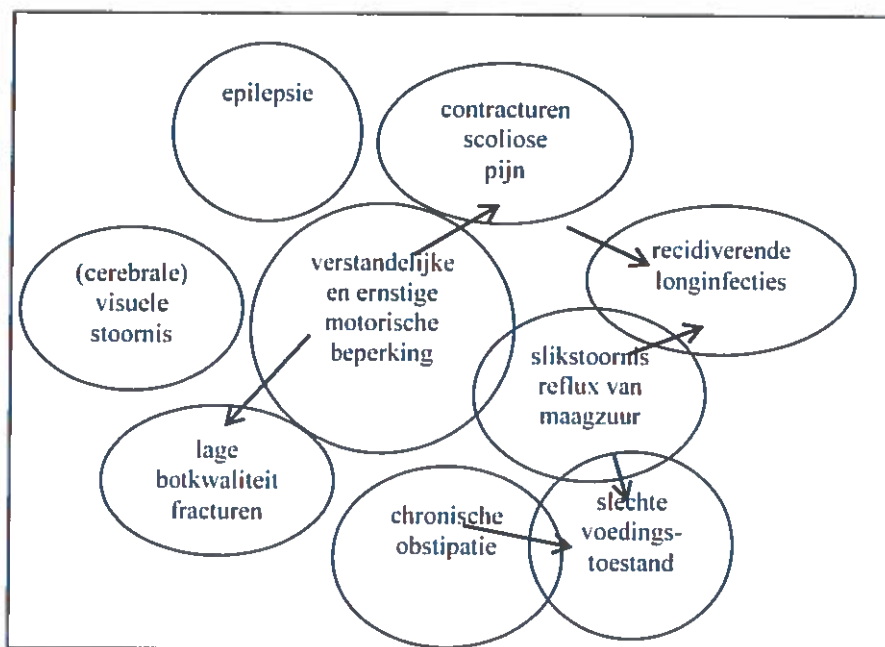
epilepsie

contracturen
scoliose
pijn

(cerebrale)
visuele
stoornis

verstandelijke
en ernstige
motorische
beperking

recidiverende
longinfecties

slikstoornis
reflux van
maagzuur

lage
botkwaliteit
fracturen

chronische
obstipatie

slechte
voedings-
toestand